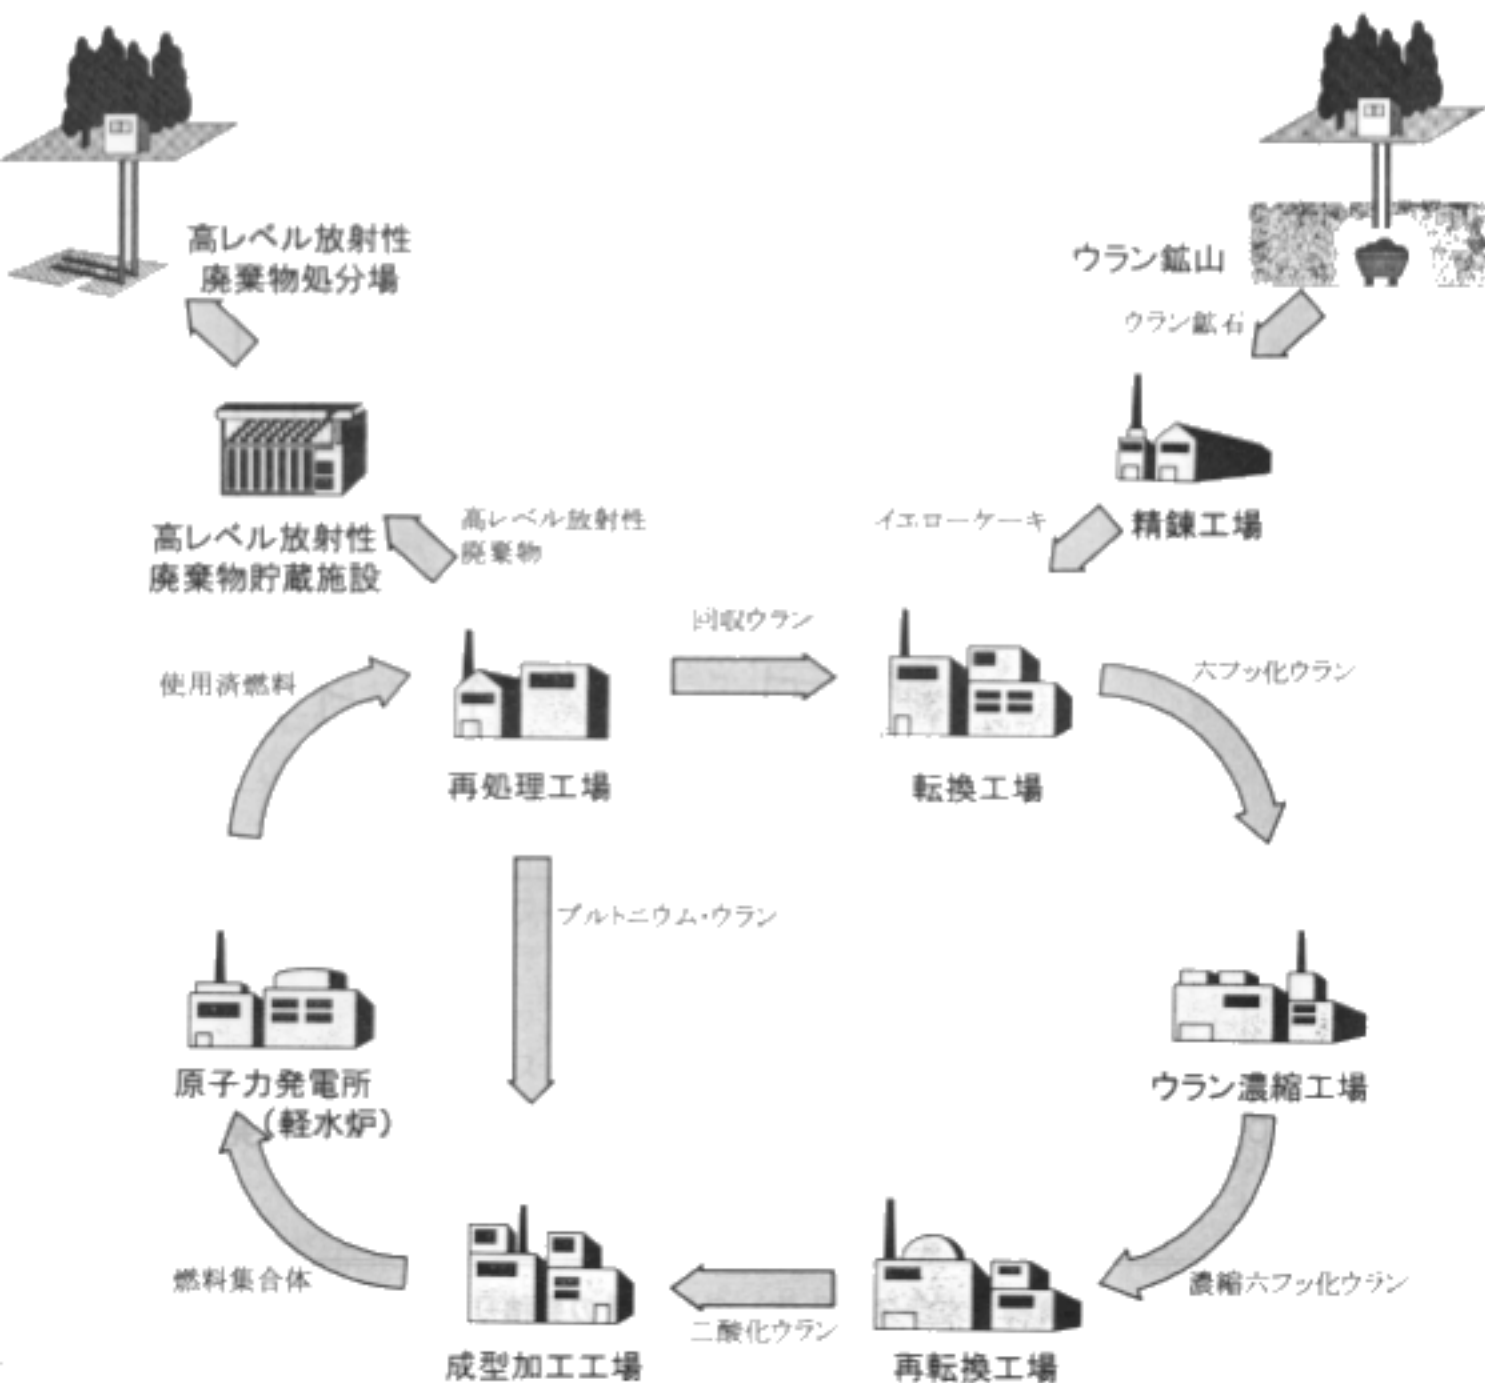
高レベル放射性
廃棄物処分場

ウラン鉱山

ウラン鉱石

精錬工場

イエローケーキ

高レベル放射性
廃棄物

高レベル放射性
廃棄物貯蔵施設

回収ウラン

使用済燃料

再処理工場

転換工場

六フッ化ウラン

プルトニウム・ウラン

原子力発電所
（軽水炉）

ウラン濃縮工場

濃縮六フッ化ウラン

燃料集合体

二酸化ウラン

成型加工工場

再転換工場